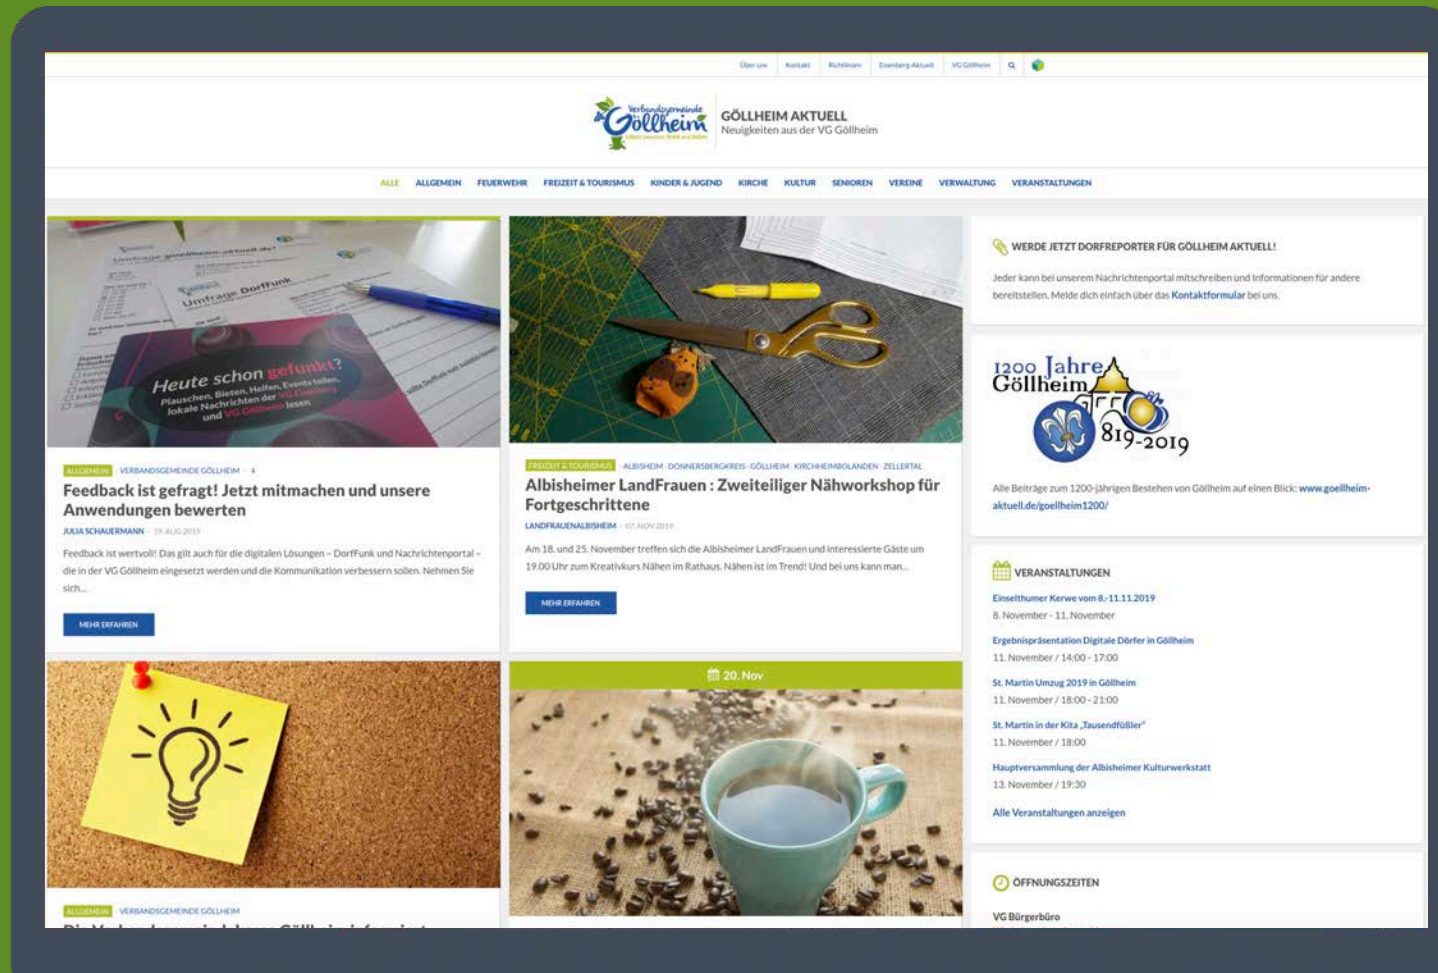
Über uns Kontakt Richtlinien Eisenberg Aktuell VG Göllheim

Verbandsgemeinde Göllheim

GÖLLHEIM AKTUELL
Neuigkeiten aus der VG Göllheim

ALLE ALLGEMEIN FEUERWEHR FREIZEIT & TOURISMUS KINDER & JUGEND KIRCHE KULTUR SENIOREN VEREINE VERWALTUNG VERANSTALTUNGEN

Heute schon gefunkt?

ALLGEMEIN · VERBANDSGEMEINDE GÖLLHEIM

Feedback ist gefragt! Jetzt mitmachen und unsere Anwendungen bewerten

JULIA SCHAUERMANN · 19. AUG 2019

Feedback ist wertvoll! Das gilt auch für die digitalen Lösungen – DorfFunk und Nachrichtenportal – die in der VG Göllheim eingesetzt werden und die Kommunikation verbessern sollen. Nehmen Sie sich...

MEHR ERFAHREN

FREIZEIT & TOURISMUS · ALBISHEIM · DONNERSBERGKREIS · GÖLLHEIM · KIRCHHEIMBOLANDEN · ZELLERTAL

Albisheimer LandFrauen : Zweiteiliger Nähworkshop für Fortgeschrittene

LANDFRAUENALBISHEIM · 07. NOV 2019

Am 18. und 25. November treffen sich die Albisheimer LandFrauen und interessierte Gäste um 19.00 Uhr zum Kreativkurs Nähen im Rathaus. Nähen ist im Trend! Und bei uns kann man...

MEHR ERFAHREN

WERDE JETZT DORFREPORTER FÜR GÖLLHEIM AKTUELL!

Jeder kann bei unserem Nachrichtenportal mitschreiben und Informationen für andere bereitstellen. Melde dich einfach über das Kontaktformular bei uns.

1200 Jahre Göllheim 819-2019

Alle Beiträge zum 1200-jährigen Bestehen von Göllheim auf einen Blick: www.goellheim-aktuell.de/goellheim1200/

VERANSTALTUNGEN

Einselthumer Kerwe vom 8.-11.11.2019
8. November - 11. November

Ergebnispräsentation Digitale Dörfer in Göllheim
11. November / 14:00 - 17:00

St. Martin Umzug 2019 in Göllheim
11. November / 18:00 - 21:00

St. Martin in der Kita „Tausendfüßler"
11. November / 18:00

Hauptversammlung der Albisheimer Kulturwerkstatt
13. November / 19:30

Alle Veranstaltungen anzeigen

20. Nov

ALLGEMEIN · VERBANDSGEMEINDE GÖLLHEIM

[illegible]

ÖFFNUNGSZEITEN

VG Bürgerbüro